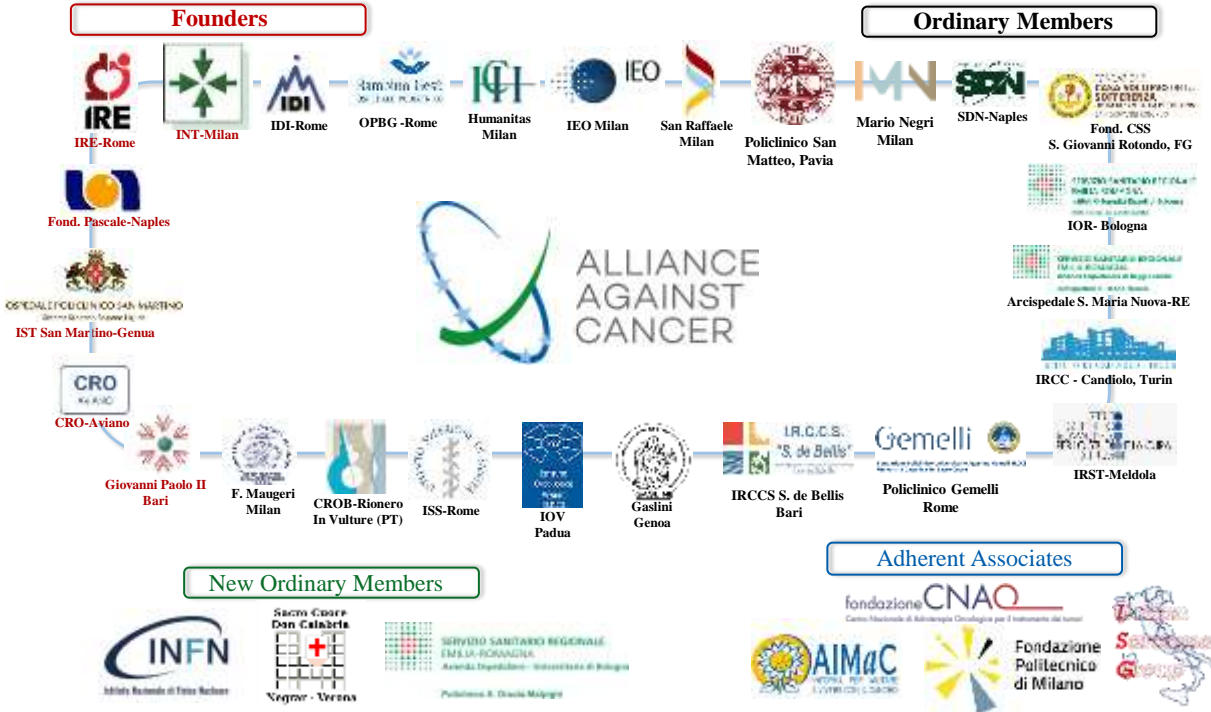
Founders

Ordinary Members

IRE

IRE-Rome

INT-Milan

IDI

IDI-Rome

Bambino Gesù

OPBG -Rome

Humanitas Milan

IEO

IEO Milan

San Raffaele Milan

Policlinico San Matteo, Pavia

Mario Negri Milan

SDN

SDN-Naples

Fond. CSS S. Giovanni Rotondo, FG

Fond. Pascale-Naples

IOR- Bologna

OSPEDALE POLICLINICO SAN MARTINO

IST San Martino-Genua

Arcispedale S. Maria Nuova-RE

ALLIANCE AGAINST CANCER

IRCC - Candiolo, Turin

CRO AVIANO

CRO-Aviano

IRST-Meldola

I.R.C.C.S. "S. de Bellis"

Gemelli

Giovanni Paolo II Bari

F. Maugeri Milan

CROB-Rionero In Vulture (PT)

ISS-Rome

IOV Padua

Gaslini Genoa

IRCCS S. de Bellis Bari

Policlinico Gemelli Rome

Adherent Associates

New Ordinary Members

fondazione CNAO

INFN

Sacro Cuore Don Calabria

Negrar - Verona

SERVIZIO SANITARIO REGIONALE EMILIA-ROMAGNA

Policlinico S. Orsola Malpighi

AIMaC

Fondazione Politecnico di Milano

Italian Sarcoma Group